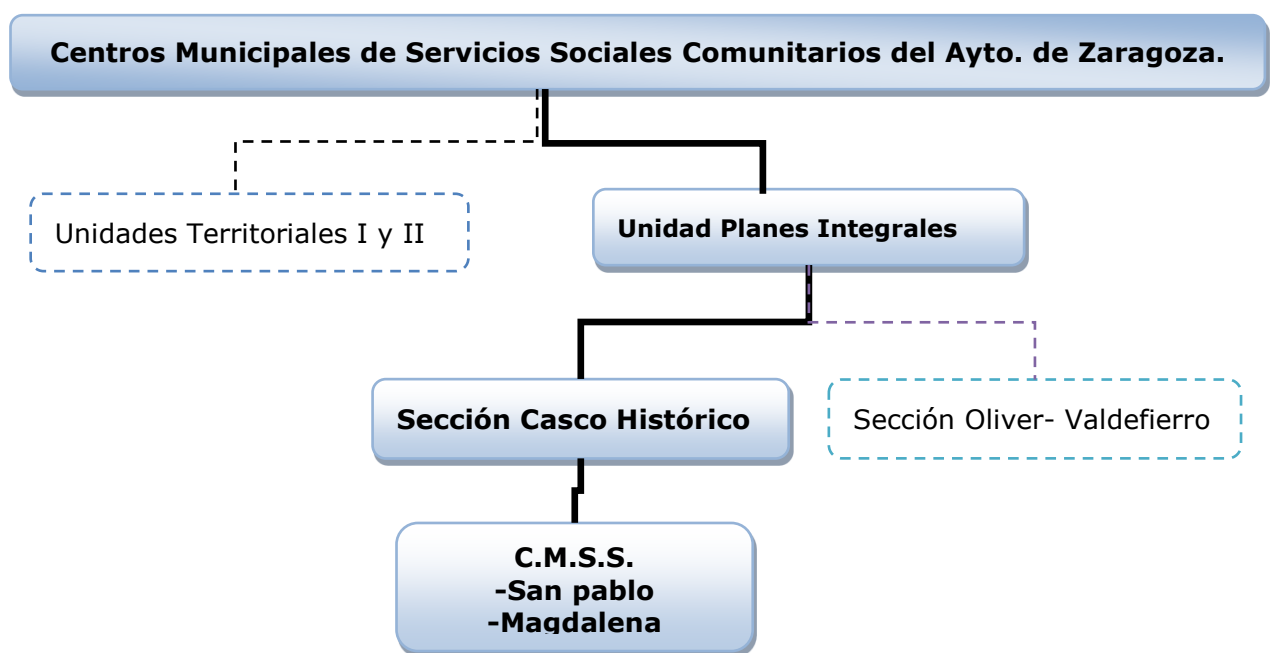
Centros Municipales de Servicios Sociales Comunitarios del Ayto. de Zaragoza.

Unidades Territoriales I y II

Unidad Planes Integrales

Sección Casco Histórico

Sección Oliver- Valdefierro

C.M.S.S.
-San pablo
-Magdalena